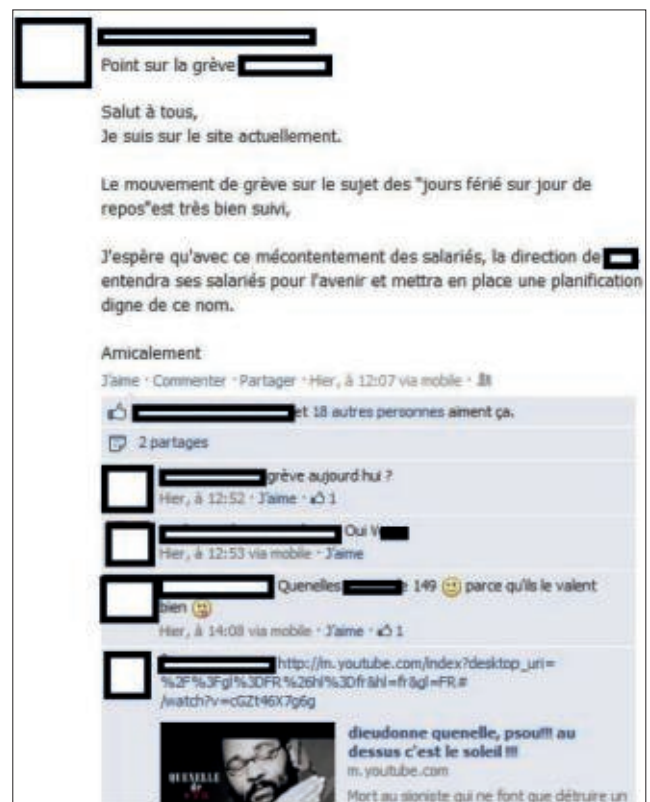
Point sur la grève

Salut à tous,
Je suis sur le site actuellement.

Le mouvement de grève sur le sujet des "jours férié sur jour de repos"est très bien suivi,

J'espère qu'avec ce mécontentement des salariés, la direction de , entendra ses salariés pour l'avenir et mettra en place une planification digne de ce nom.

Amicalement
J'aime · Commenter · Partager · Hier, à 12:07 via mobile ·

et 18 autres personnes aiment ça.

2 partages

grève aujourd hui ?
Hier, à 12:52 · J'aime · 1

Oui
Hier, à 12:53 via mobile · J'aime

Quenelles e 149 parce qu'ils le valent bien
Hier, à 14:08 via mobile · J'aime · 1

http://m.youtube.com/index?desktop_uri=%2F%3Fgl%3DFR%26hl%3Dfr&hl=fr&gl=FR#/watch?v=cGZt46X7g6g

dieudonne quenelle, psou!!! au dessus c'est le soleil !!!
m.youtube.com
Mort au sioniste qui ne font que détruire un
QUENELLE